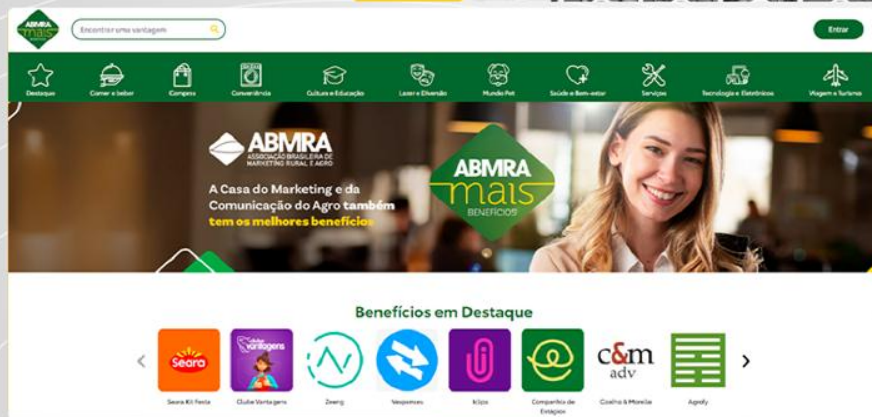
ABMRA mais

Encontrar uma vantagem

Entrar

Destaque
Comer e beber
Compras
Conveniência
Cultura e Educação
Lazer e Diversão
Mundo Pet
Saúde e Bem-estar
Serviços
Tecnologia e Eletrônicos
Viagem e Turismo

ABMRA
ASSOCIAÇÃO BRASILEIRA DE MARKETING RURAL E AGRO

A Casa do Marketing e da Comunicação do Agro também tem os melhores benefícios

ABMRA mais BENEFÍCIOS

Benefícios em Destaque

Seara
Seara Kit Festa

clube vantagens
Clube Vantagens

Zeeng

Vexpenses

Klips

Companhia de Estágios

c&m adv
Coelho & Morello

Agrofy